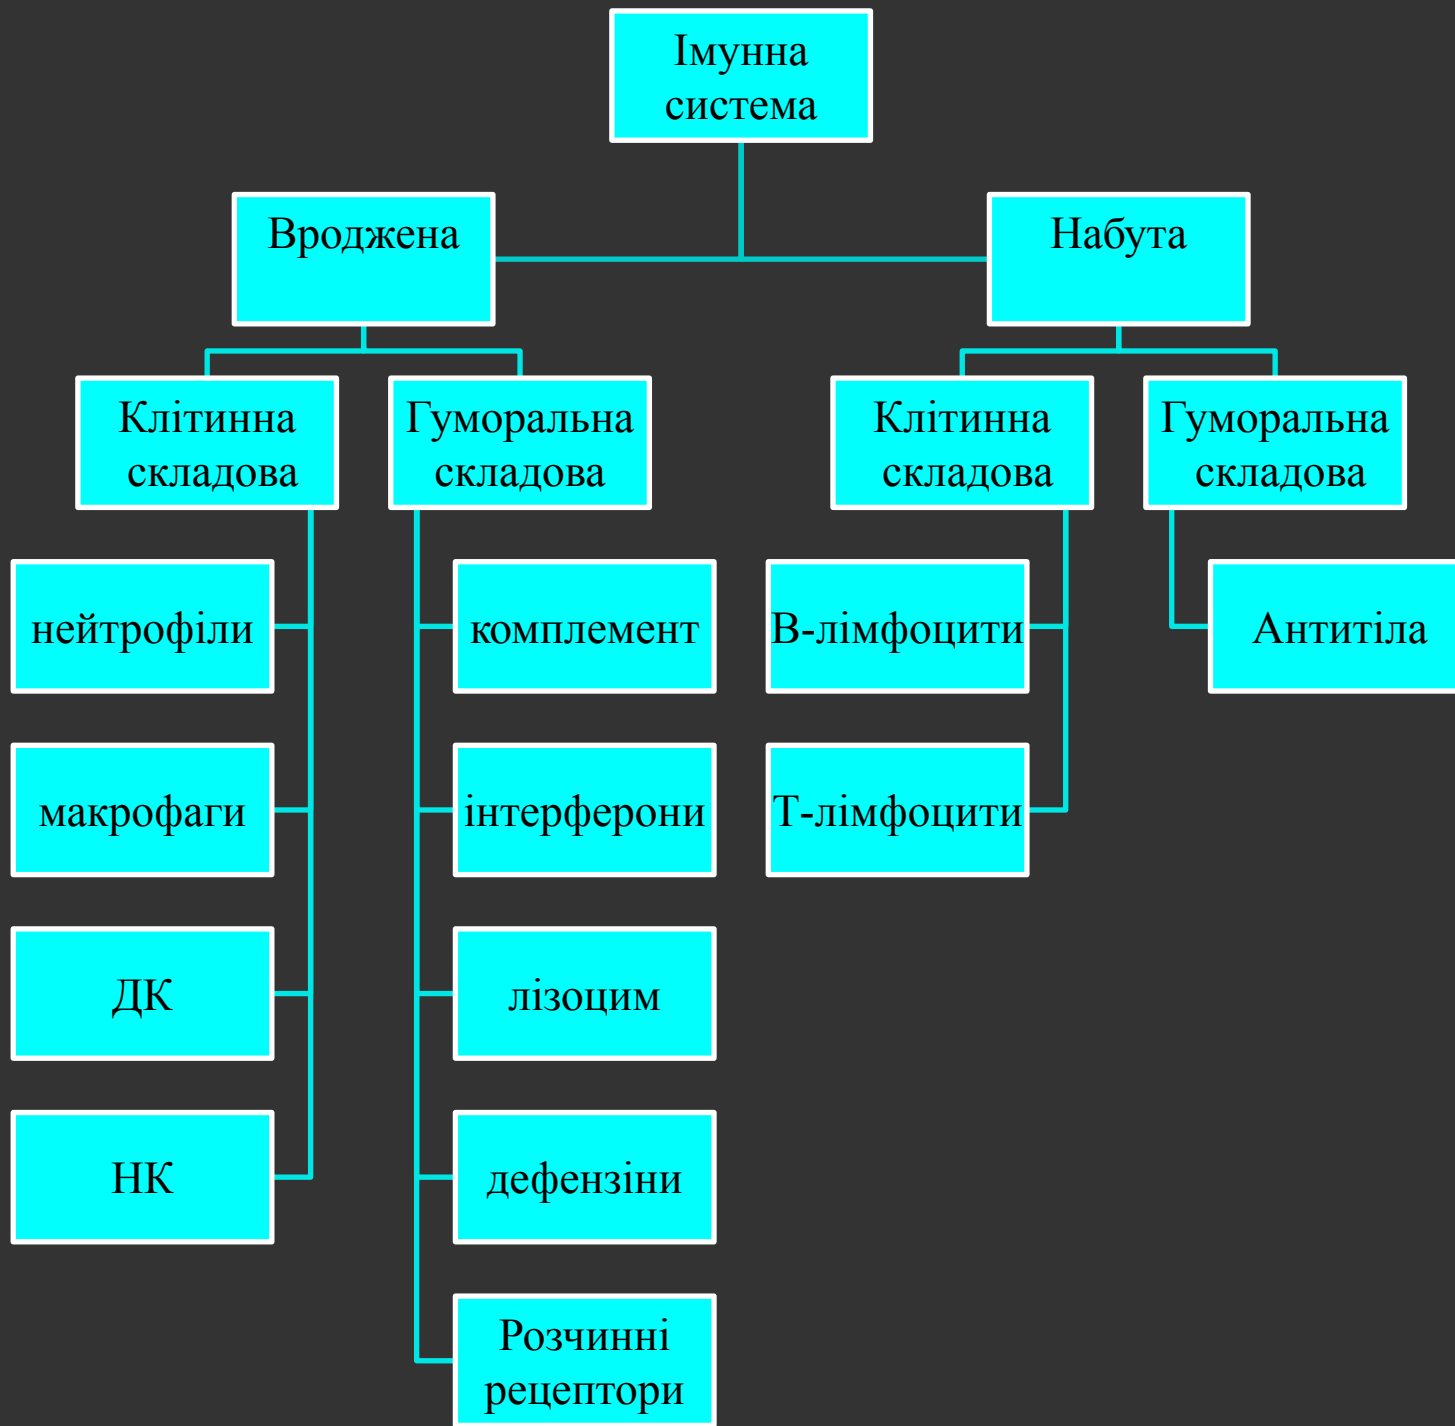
Імунна система

Вроджена

Набута

Клітинна складова

Гуморальна складова

Клітинна складова

Гуморальна складова

нейтрофіли

макрофаги

ДК

НК

комплемент

інтерферони

лізоцим

дефензіни

Розчинні рецептори

В-лімфоцити

Т-лімфоцити

Антитіла